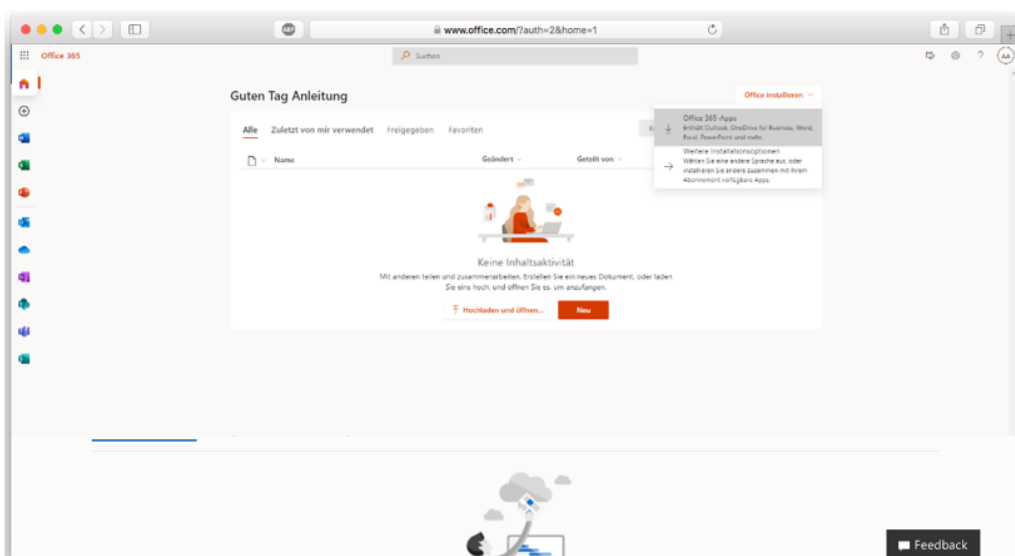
www.office.com/?auth=2&home=1

Office 365

Suchen

Guten Tag Anleitung

Office installieren

Office 365-Apps
Enthält Outlook, OneDrive for Business, Word, Excel, PowerPoint und mehr.

Weitere Installationsoptionen
Wählen Sie eine andere Sprache aus, oder installieren Sie andere zusammen mit Ihrem Abonnement verfügbare Apps.

Alle   Zuletzt von mir verwendet   Freigegeben   Favoriten

Name   Geändert   Geteilt von

Keine Inhaltsaktivität

Mit anderen teilen und zusammenarbeiten. Erstellen Sie ein neues Dokument, oder laden Sie eins hoch, und öffnen Sie es, um anzufangen.

Hochladen und öffnen...   Neu

Feedback